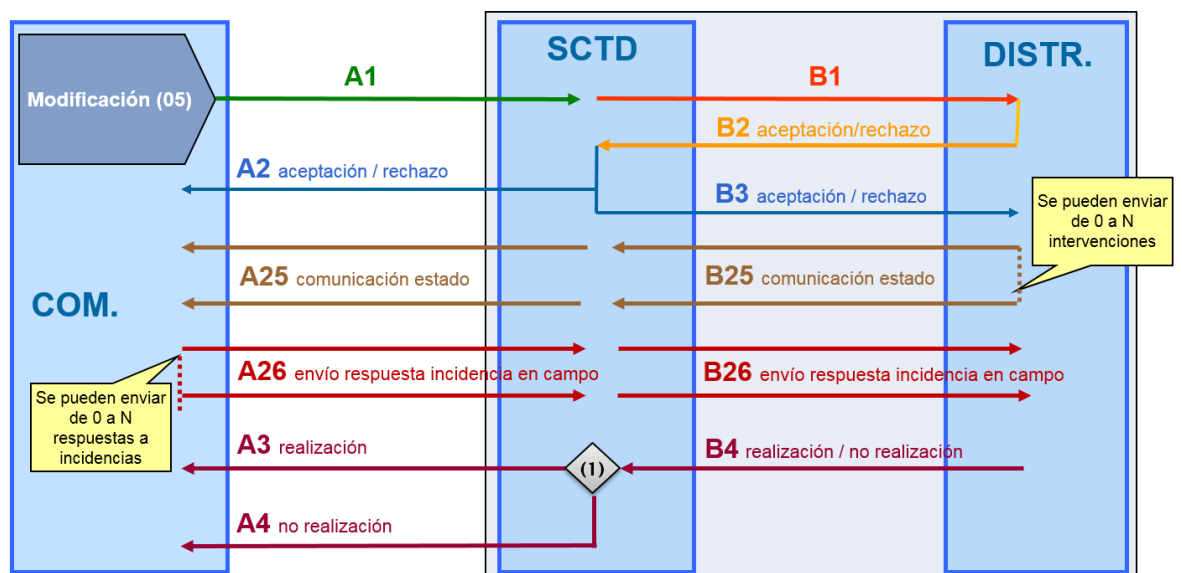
SCTD

DISTR.

Modificación (05)

A1

B1

B2 aceptación/rechazo

A2 aceptación / rechazo

B3 aceptación / rechazo

Se pueden enviar de 0 a N intervenciones

A25 comunicación estado

B25 comunicación estado

COM.

A26 envío respuesta incidencia en campo

B26 envío respuesta incidencia en campo

Se pueden enviar de 0 a N respuestas a incidencias

A3 realización

(1)

B4 realización / no realización

A4 no realización